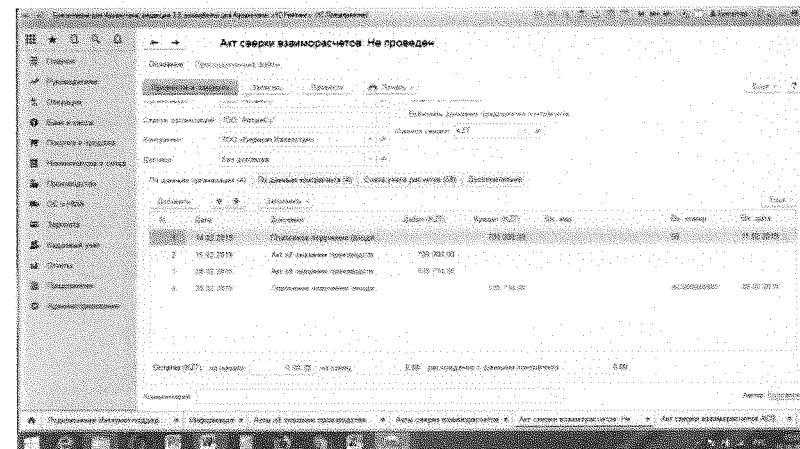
Акт сверки взаимосчетов: Не проведен

Основное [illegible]

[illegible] Записать Провести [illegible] Еще

Статус организации: ТОО "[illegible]"

Контрагент: ТОО "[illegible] Казахстан"

Договор: Без договора

Валюта сверки: KZT

По данным организации (4) | По данным контрагента (4) | Счета учета расчетов (58) | Дополнительно

Добавить

| N | Дата | Документ | Дебет (KZT) | Кредит (KZT) | Вх. вид | Вх. номер | Вх. дата |
|---|---|---|---|---|---|---|---|
| 1 | 14.02.2019 | Поступление (акты, накладные) | | 700 000,00 | | 50 | 11.02.2019 |
| 2 | 15.02.2019 | Акт об оказании производств... | 700 000,00 | | | | |
| 3 | 28.02.2019 | Акт об оказании производств... | 505 716,00 | | | | |
| 4 | 28.02.2019 | Поступление (акты, накладные) | | 505 716,00 | | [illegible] | 28.02.2019 |

Остаток (KZT): на начало 0,00 на конец 0,00 расхождение с данными контрагента 0,00

Комментарий

Автор: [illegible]

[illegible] | Информация | Акты об оказании производств... | Акты сверки взаимосчетов | Акт сверки взаимосчетов: Не... | Акт сверки взаимосчетов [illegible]